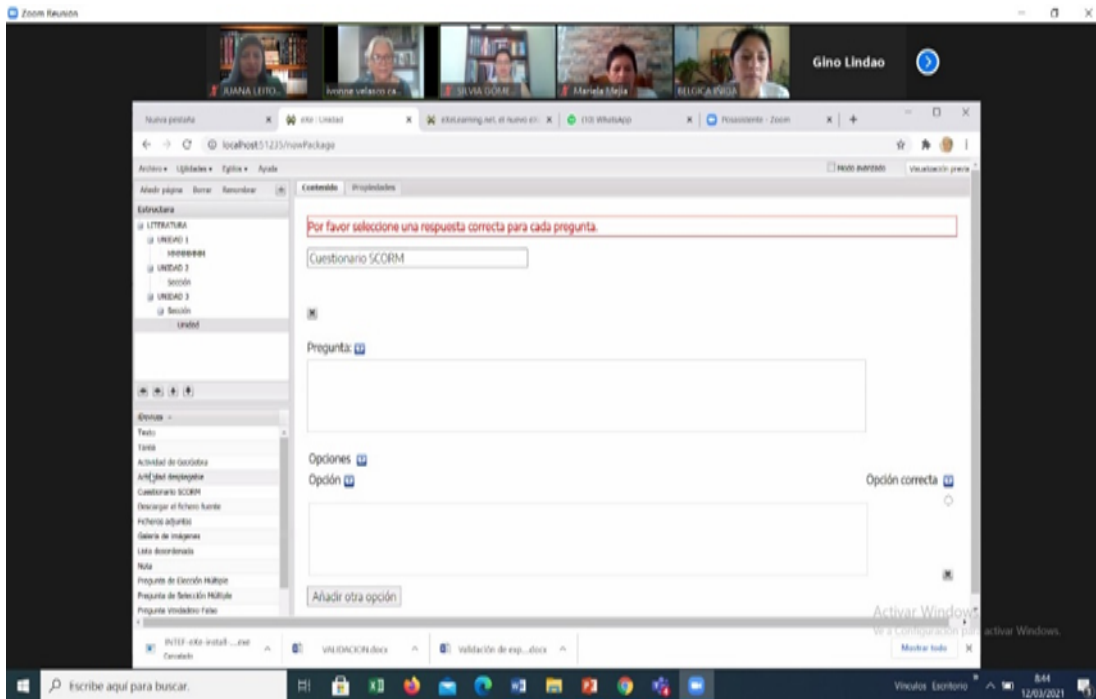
Zoom Reunión

JUANA LEITO...
ivonne velasco ca...
SILVIA GOME...
Mariela Mejia
BELGICA INGA
Gino Lindao

Nueva pestaña
eXe : Unidad
eXeLearning.net, el nuevo eX...
(10) WhatsApp
Pizarrón - Zoom

localhost:51235/newPackage

Archivo Utilidades Estilos Ayuda
Modo avanzado
Visualización previa

Añadir página Borrar Renombrar
Contenido Propiedades

Estructura
LITERATURA
UNIDAD 1
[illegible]
UNIDAD 2
Sección
UNIDAD 3
Sección
Unidad

Por favor seleccione una respuesta correcta para cada pregunta.

Cuestionario SCORM

Pregunta:

Opciones
Opción
Opción correcta

Añadir otra opción

iDevices
Texto
Tarea
Actividad de GeoGebra
Actividad desplegable
Cuestionario SCORM
Descargar el fichero fuente
Ficheros adjuntos
Galería de imágenes
Lista desordenada
Nota
Pregunta de Elección Múltiple
Pregunta de Selección Múltiple
Pregunta Verdadero-Falso

Activar Windows
Ve a Configuración para activar Windows.

INTEF-exe-install....exe
Cancelado
VALIDACION.docx
Validación de exp....docx
Mostrar todo

Escribe aquí para buscar.
Vínculos Escritorio
8:44
12/03/2021